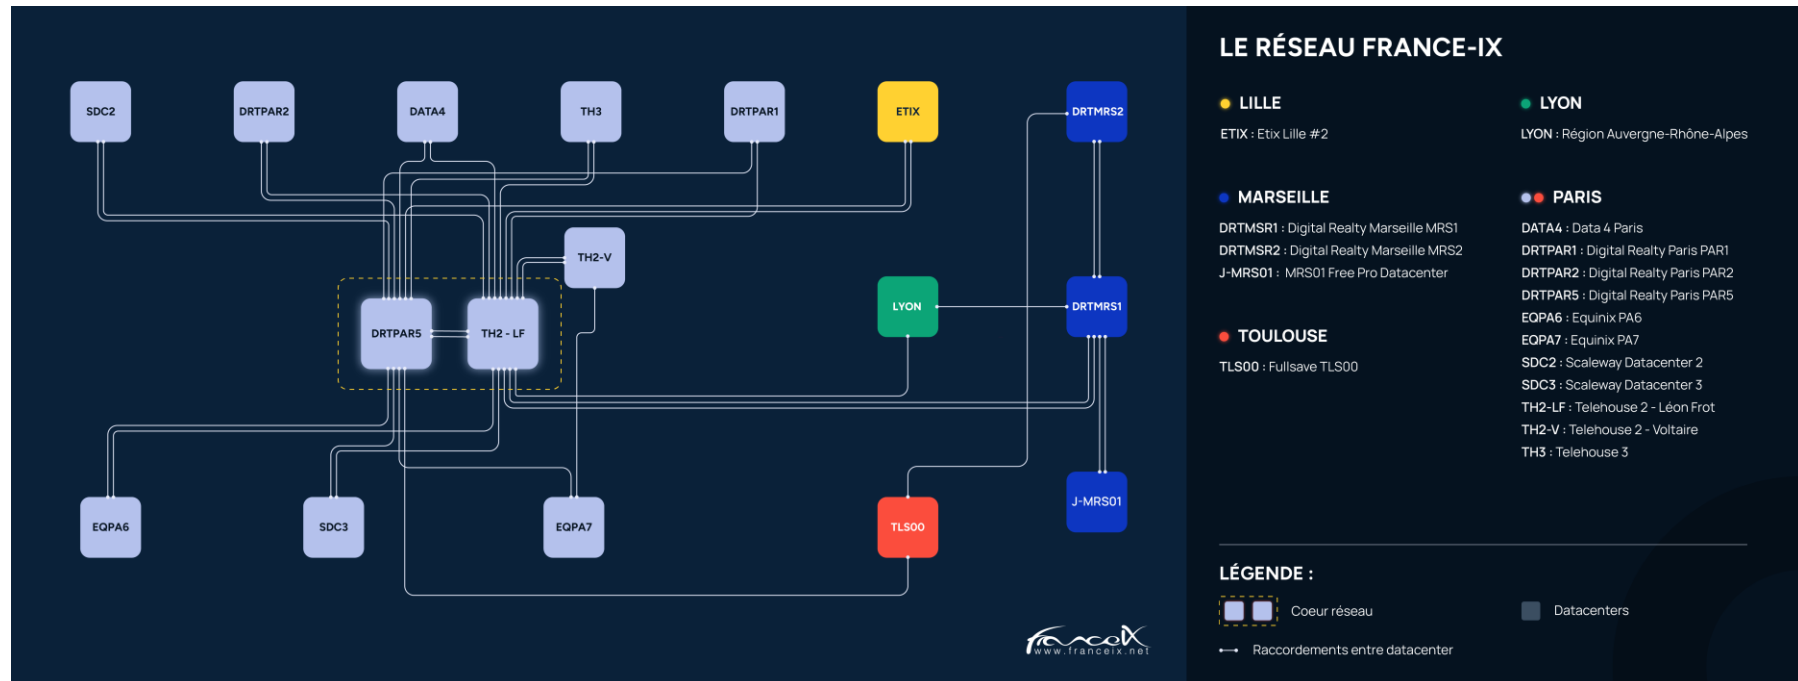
SDC2
DRTPAR2
DATA4
TH3
DRTPAR1
ETIX
DRTMRS2
TH2-V
DRTPAR5
TH2 - LF
LYON
DRTMRS1
EQPA6
SDC3
EQPA7
TLS00
J-MRS01

franceix
www.franceix.net

LE RÉSEAU FRANCE-IX

LILLE
ETIX : Etix Lille #2

LYON
LYON : Région Auvergne-Rhône-Alpes

MARSEILLE
DRTMSR1 : Digital Realty Marseille MRS1
DRTMSR2 : Digital Realty Marseille MRS2
J-MRS01 : MRS01 Free Pro Datacenter

PARIS
DATA4 : Data 4 Paris
DRTPAR1 : Digital Realty Paris PAR1
DRTPAR2 : Digital Realty Paris PAR2
DRTPAR5 : Digital Realty Paris PAR5
EQPA6 : Equinix PA6
EQPA7 : Equinix PA7
SDC2 : Scaleway Datacenter 2
SDC3 : Scaleway Datacenter 3
TH2-LF : Telehouse 2 - Léon Frot
TH2-V : Telehouse 2 - Voltaire
TH3 : Telehouse 3

TOULOUSE
TLS00 : Fullsave TLS00

LÉGENDE :
Coeur réseau
Datacenters
Raccordements entre datacenter